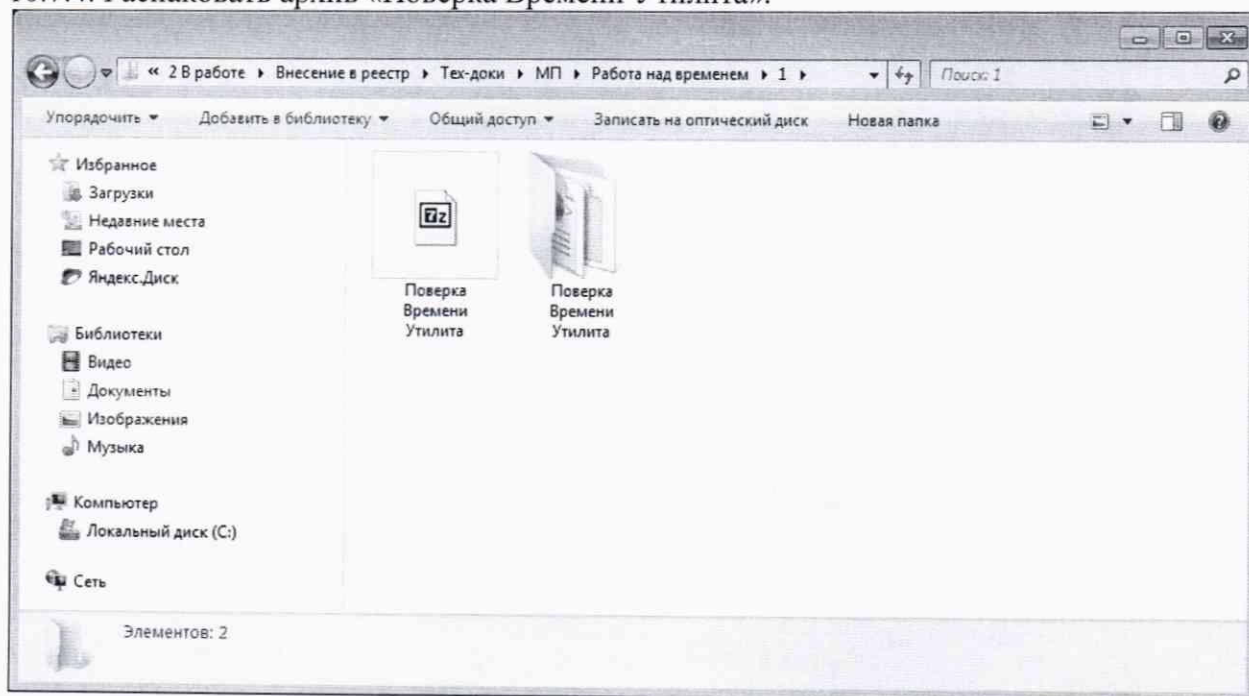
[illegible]. Распаковать архив «Поверка Времени Утилита».

« 2 В работе ▸ Внесение в реестр ▸ Тех-доки ▸ МП ▸ Работа над временем ▸ 1 ▸

Поиск: 1

Упорядочить ▾ Добавить в библиотеку ▾ Общий доступ ▾ Записать на оптический диск Новая папка

Избранное
Загрузки
Недавние места
Рабочий стол
Яндекс.Диск

Библиотеки
Видео
Документы
Изображения
Музыка

Компьютер
Локальный диск (C:)

Сеть

7z
Поверка Времени Утилита

Поверка Времени Утилита

Элементов: 2